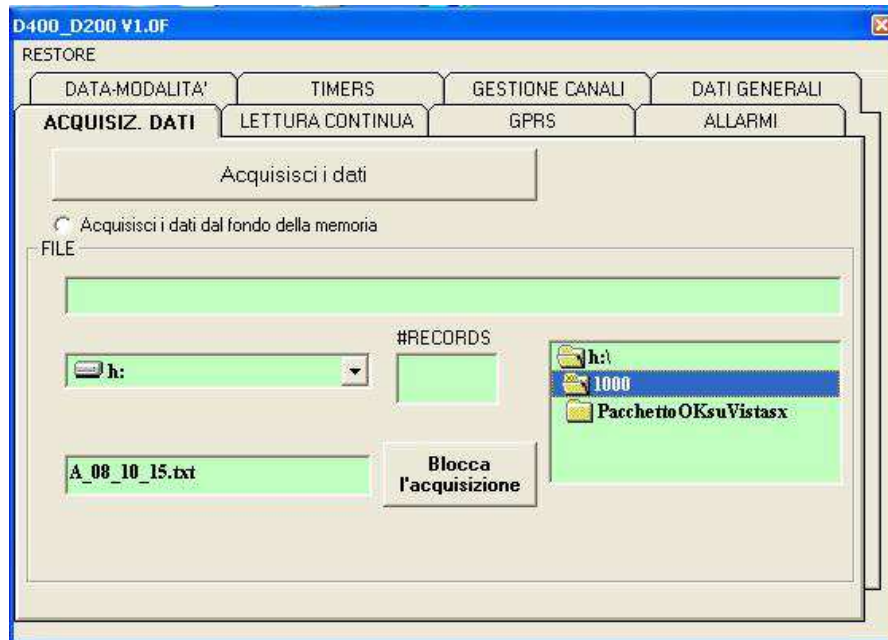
D400_D200 V1.0F

RESTORE

DATA-MODALITA'
TIMERS
GESTIONE CANALI
DATI GENERALI
ACQUISIZ. DATI
LETTURA CONTINUA
GPRS
ALLARMI

Acquisisci i dati

Acquisisci i dati dal fondo della memoria

FILE

#RECORDS

h:

h:\
1000
PacchettoOKsuVistasx

A_08_10_15.txt

Blocca l'acquisizione